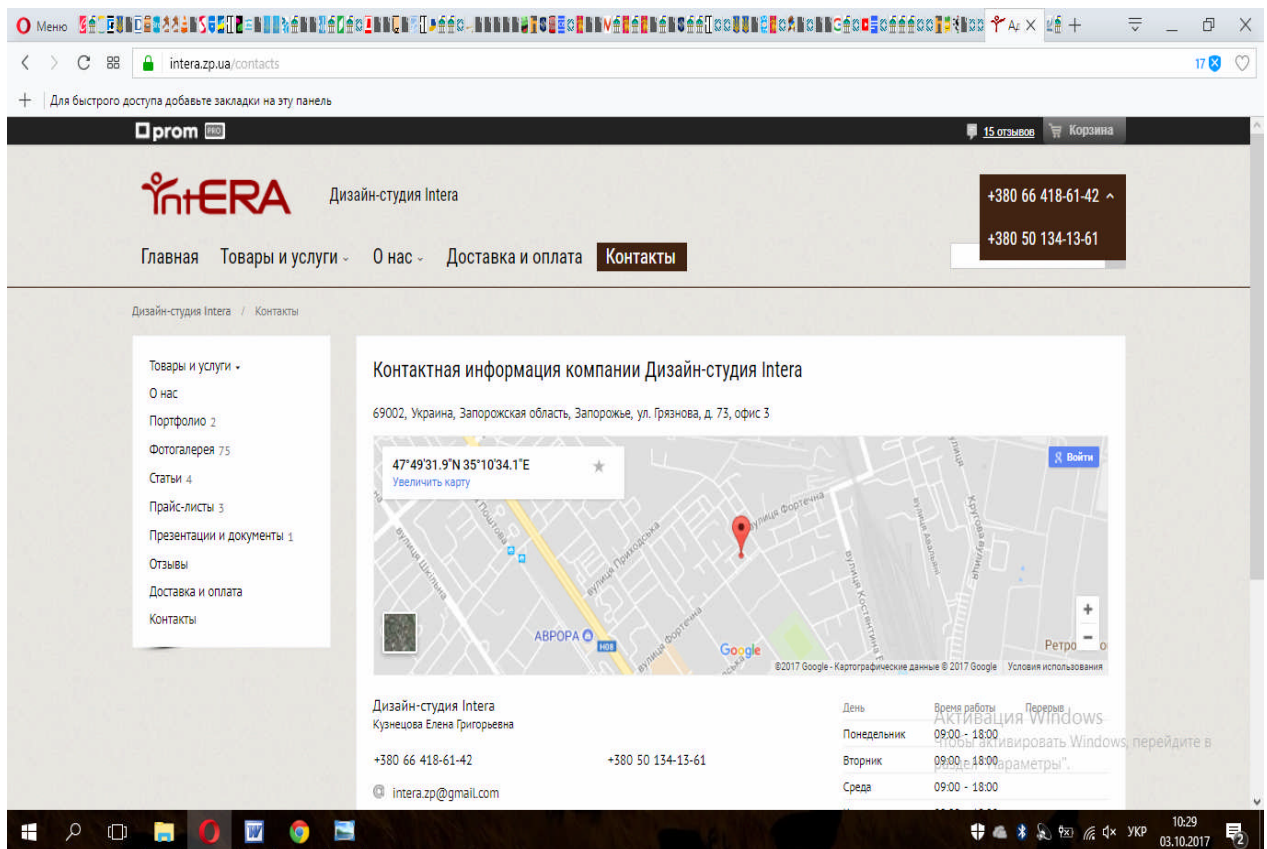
Меню

Ar

intera.zp.ua/contacts

17

Для быстрого доступа добавьте закладки на эту панель

prom PRO

15 отзывов Корзина

IntERA

Дизайн-студия Intera

+380 66 418-61-42

+380 50 134-13-61

Главная Товары и услуги О нас Доставка и оплата Контакты

Дизайн-студия Intera / Контакты

Товары и услуги
О нас
Портфолио 2
Фотогалерея 75
Статьи 4
Прайс-листы 3
Презентации и документы 1
Отзывы
Доставка и оплата
Контакты

Контактная информация компании Дизайн-студия Intera

69002, Украина, Запорожская область, Запорожье, ул. Грязнова, д. 73, офис 3

47°49'31.9"N 35°10'34.1"E
Увеличить карту

Войти

вулиця Фортечна
вулиця Приходська
вулиця Поштова
вулиця Шкільна
вулиця Фортечна
вулиця Костянтина
Кругова вулиця
вулиця Авалиані
АВРОРА
Н08
Google
Ретро
©2017 Google - Картографические данные © 2017 Google Условия использования

Дизайн-студия Intera
Кузнецова Елена Григорьевна

+380 66 418-61-42 +380 50 134-13-61

intera.zp@gmail.com

| День | Время работы | Перерыв |
|---|---|---|
| Понедельник | 09:00 - 18:00 | |
| Вторник | 09:00 - 18:00 | |
| Среда | 09:00 - 18:00 | |

Активация Windows
Чтобы активировать Windows, перейдите в раздел "Параметры".

УКР 10:29 03.10.2017